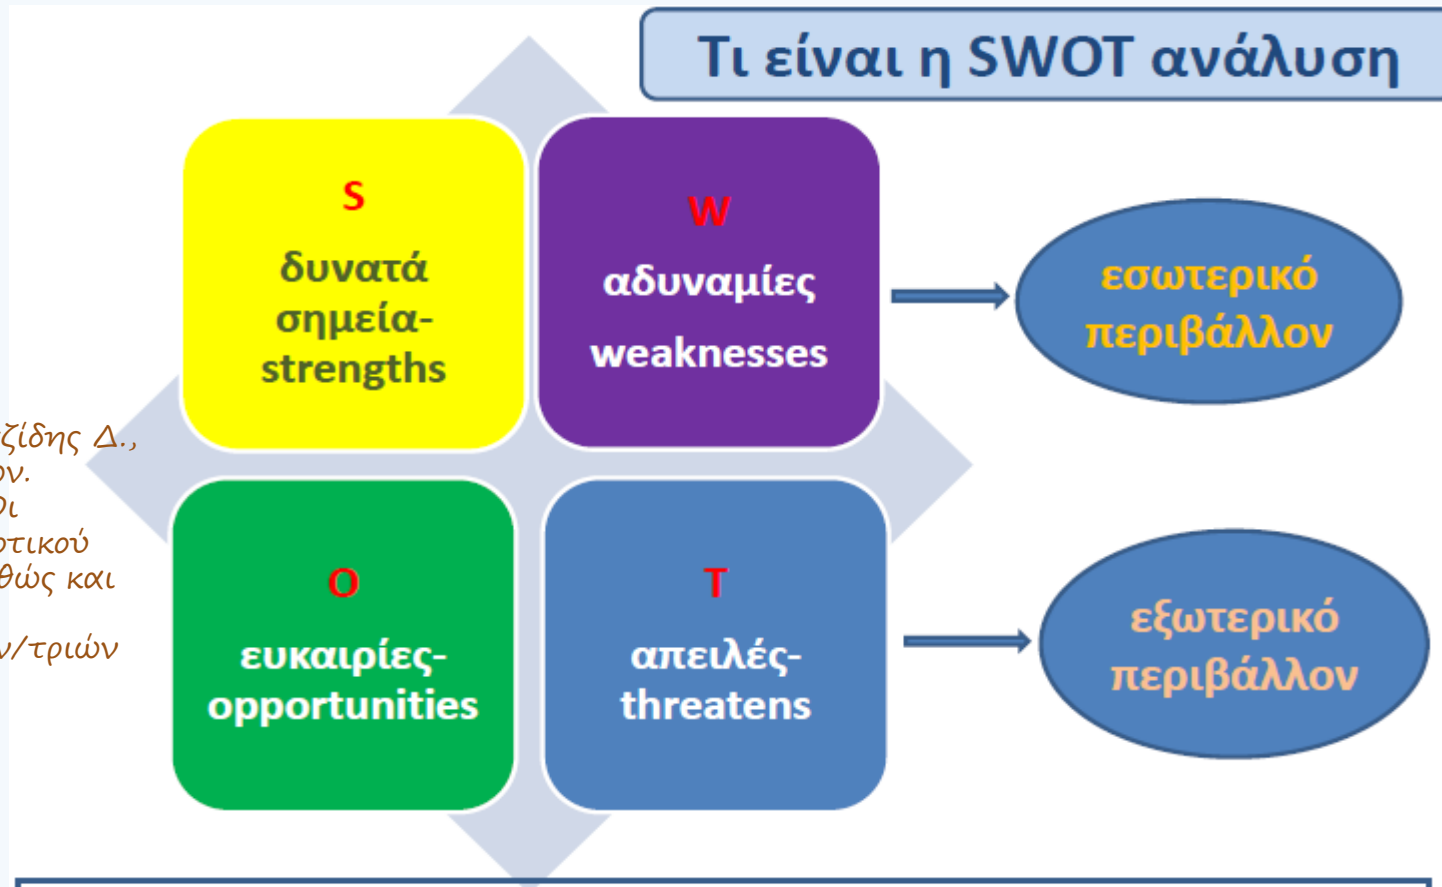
Τι είναι η SWOT ανάλυση

S
δυνατά σημεία-strengths

W
αδυναμίες
weaknesses

εσωτερικό περιβάλλον

ζίδης Δ.,
ον.
οι
στικού
θώς και
ν/τριών

O
ευκαιρίες-opportunities

T
απειλές-threatens

εξωτερικό περιβάλλον